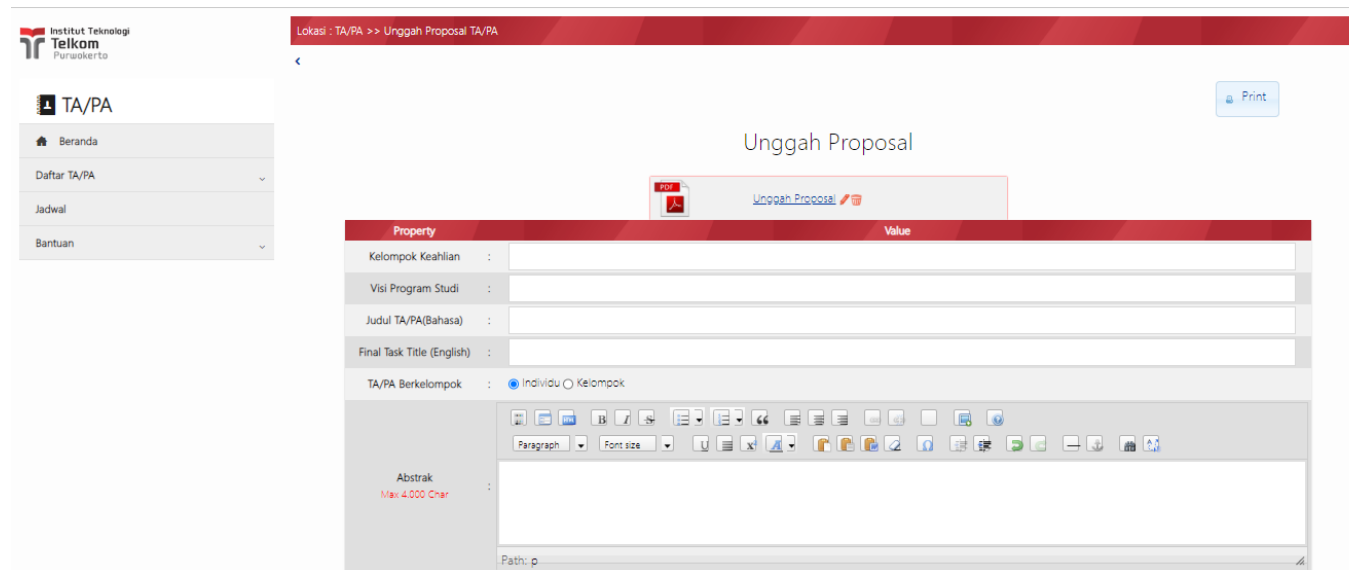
Institut Teknologi
Telkom
Purwokerto

TA/PA

Beranda

Daftar TA/PA

Jadwal

Bantuan

Lokasi : TA/PA >> Unggah Proposal TA/PA

Print

Unggah Proposal

PDF

Unggah Proposal

| Property | | Value |
|---|---|---|
| Kelompok Keahlian | : | |
| Visi Program Studi | : | |
| Judul TA/PA(Bahasa) | : | |
| Final Task Title (English) | : | |
| TA/PA Berkelompok | : | Individu Kelompok |
| Abstrak Max 4.000 Char | : | Paragraph Font size |

Path: p